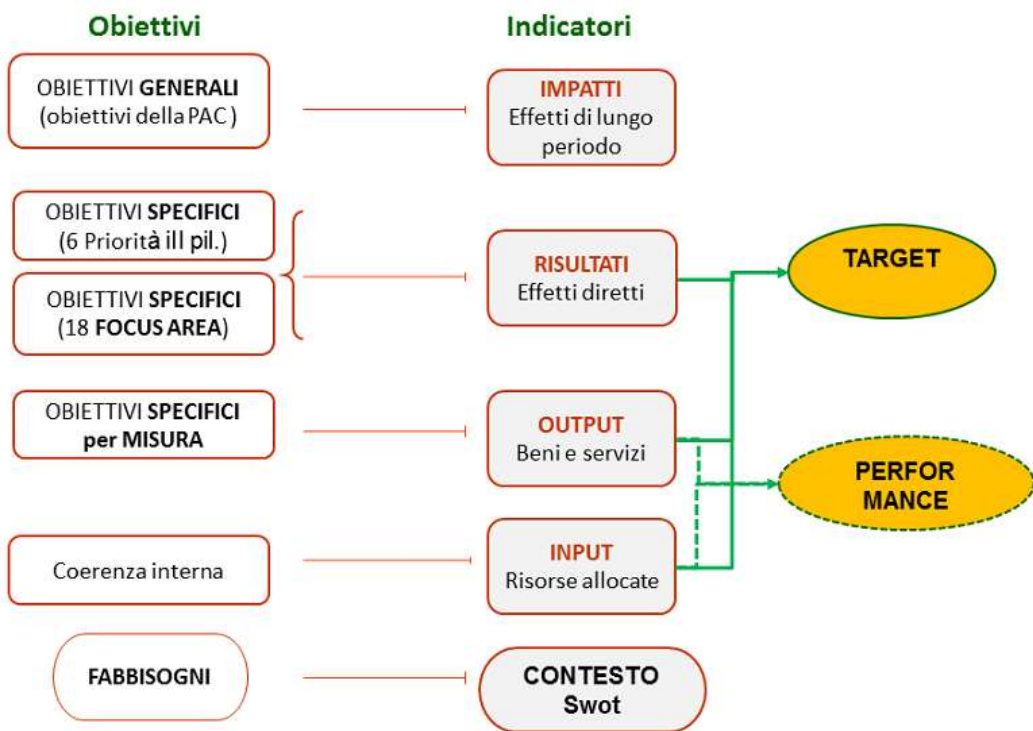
Obiettivi

Indicatori

OBIETTIVI GENERALI (obiettivi della PAC )

IMPATTI
Effetti di lungo periodo

OBIETTIVI SPECIFICI (6 Priorità ill pil.)

OBIETTIVI SPECIFICI (18 FOCUS AREA)

RISULTATI
Effetti diretti

TARGET

OBIETTIVI SPECIFICI per MISURA

OUTPUT
Beni e servizi

PERFOR MANCE

Coerenza interna

INPUT
Risorse allocate

FABBISOGNI

CONTESTO
Swot